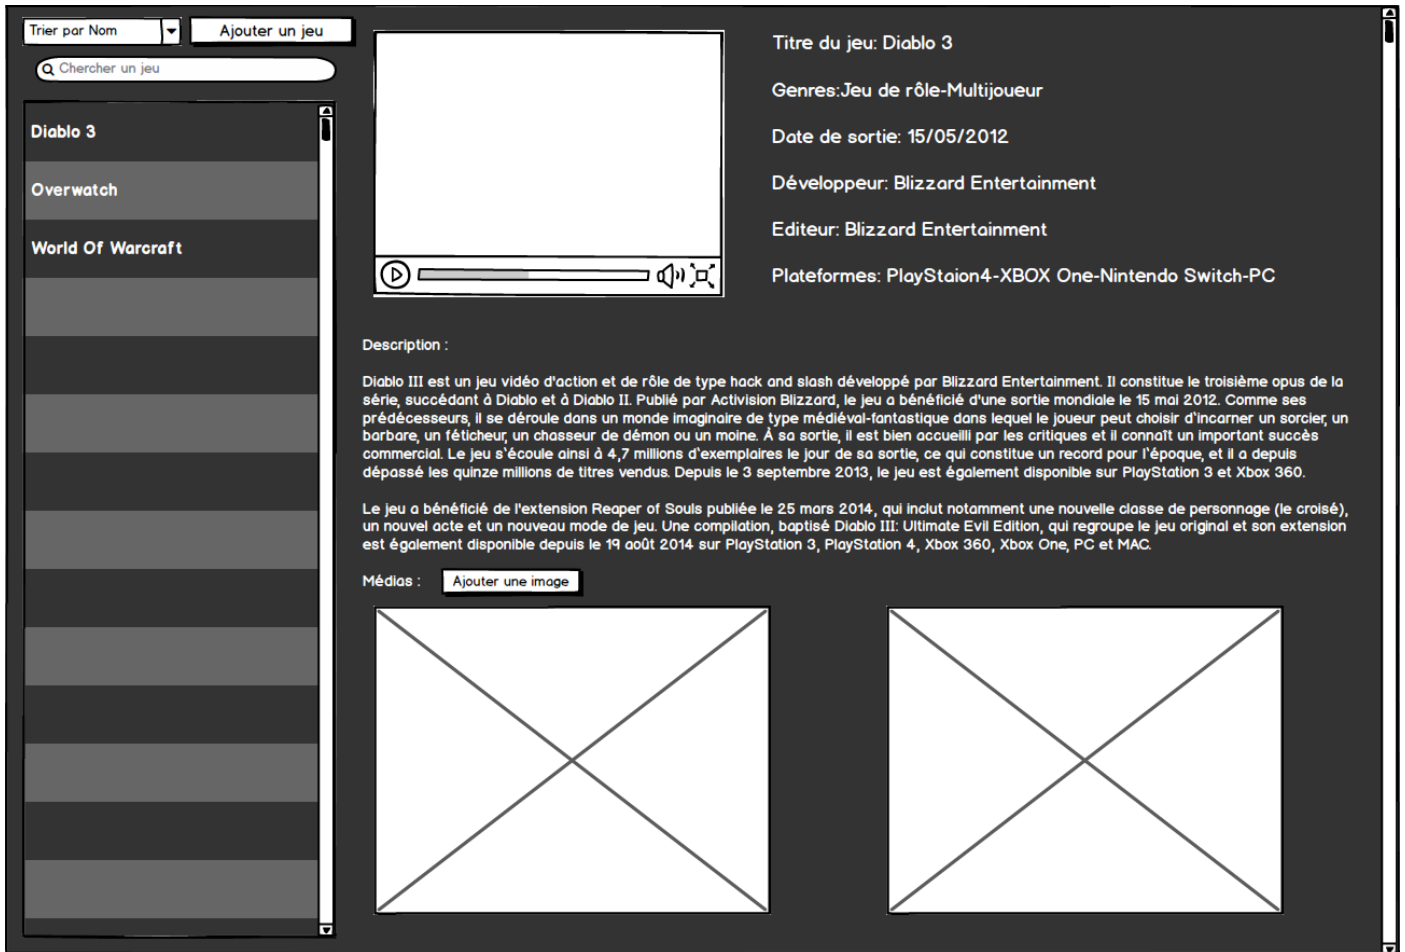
Trier par Nom

Ajouter un jeu

Chercher un jeu

Diablo 3

Overwatch

World Of Warcraft

Titre du jeu: Diablo 3

Genres:Jeu de rôle-Multijoueur

Date de sortie: 15/05/2012

Développeur: Blizzard Entertainment

Editeur: Blizzard Entertainment

Plateformes: PlayStaion4-XBOX One-Nintendo Switch-PC

Description :

Diablo III est un jeu vidéo d'action et de rôle de type hack and slash développé par Blizzard Entertainment. Il constitue le troisième opus de la série, succédant à Diablo et à Diablo II. Publié par Activision Blizzard, le jeu a bénéficié d'une sortie mondiale le 15 mai 2012. Comme ses prédécesseurs, il se déroule dans un monde imaginaire de type médiéval-fantastique dans lequel le joueur peut choisir d'incarner un sorcier, un barbare, un féticheur, un chasseur de démon ou un moine. À sa sortie, il est bien accueilli par les critiques et il connaît un important succès commercial. Le jeu s'écoule ainsi à 4,7 millions d'exemplaires le jour de sa sortie, ce qui constitue un record pour l'époque, et il a depuis dépassé les quinze millions de titres vendus. Depuis le 3 septembre 2013, le jeu est également disponible sur PlayStation 3 et Xbox 360.

Le jeu a bénéficié de l'extension Reaper of Souls publiée le 25 mars 2014, qui inclut notamment une nouvelle classe de personnage (le croisé), un nouvel acte et un nouveau mode de jeu. Une compilation, baptisé Diablo III: Ultimate Evil Edition, qui regroupe le jeu original et son extension est également disponible depuis le 19 août 2014 sur PlayStation 3, PlayStation 4, Xbox 360, Xbox One, PC et MAC.

Médias :

Ajouter une image